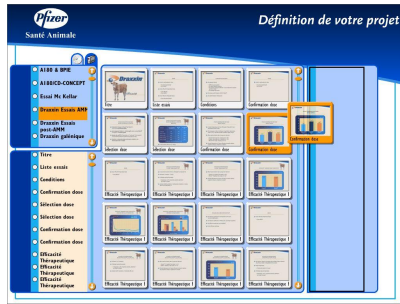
Pfizer
Santé Animale

Définition de votre projet

A180 & BPR
A180CO-CONCEPT
Essai Mc Kellar
Draxxin Essais AMM
Draxxin Essais post-AMM
Draxxin galénique

Titre
Liste essais
Conditions
Confirmation dose
Sélection dose
Sélection dose
Confirmation dose
Confirmation dose
Efficacité Thérapeutique
Efficacité Thérapeutique
Efficacité Thérapeutique

Draxxin
Titre
Liste essais
Conditions
Confirmation dose
Sélection dose
Sélection dose
Confirmation dose
Confirmation dose
Confirmation dose
Efficacité Thérapeutique 1
Efficacité Thérapeutique 1
Efficacité Thérapeutique 1
Efficacité Thérapeutique 1
Efficacité Thérapeutique 1
Efficacité Thérapeutique 1
Efficacité Thérapeutique 1
Efficacité Thérapeutique 1
Efficacité Thérapeutique 1
Efficacité Thérapeutique 1
Efficacité Thérapeutique 1
Efficacité Thérapeutique 1